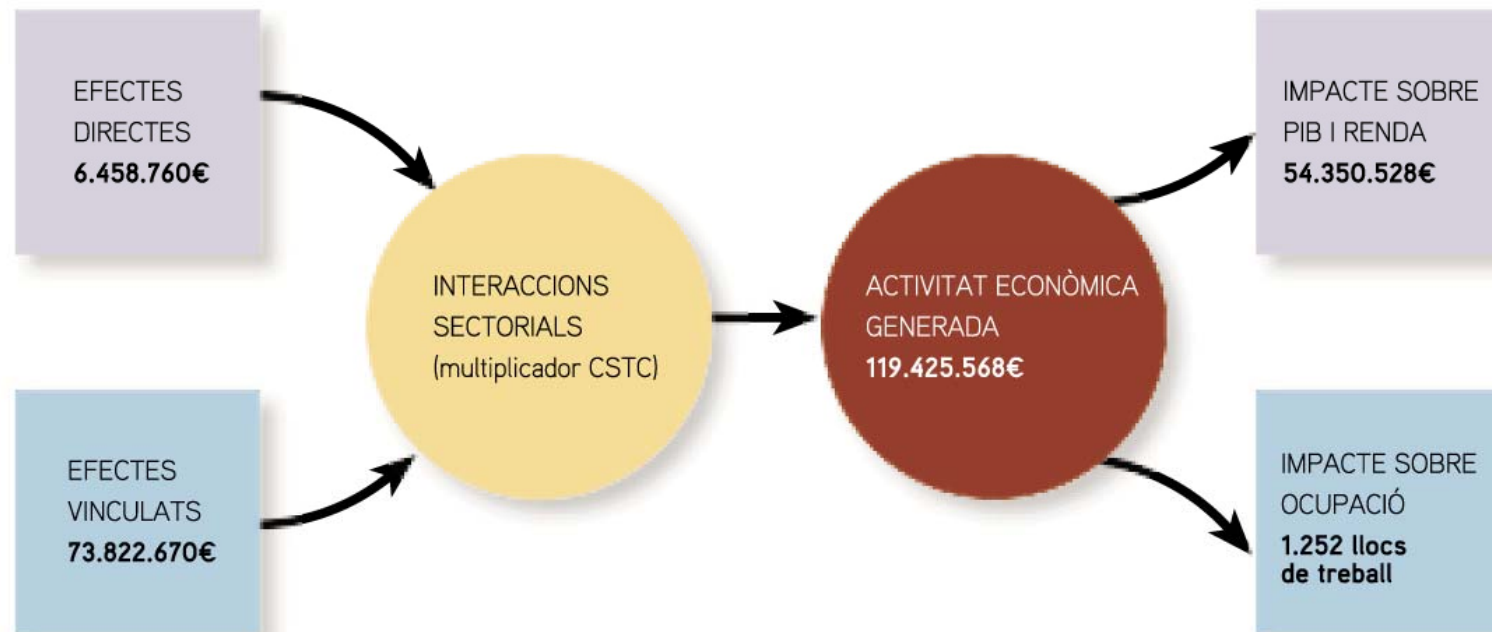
EFECTES DIRECTES
**6.458.760€**

EFECTES VINCULATS
**73.822.670€**

INTERACCIONS SECTORIALS (multiplicador CSTC)

ACTIVITAT ECONÒMICA GENERADA
**119.425.568€**

IMPACTE SOBRE PIB I RENDA
**54.350.528€**

IMPACTE SOBRE OCUPACIÓ
**1.252 llocs de treball**